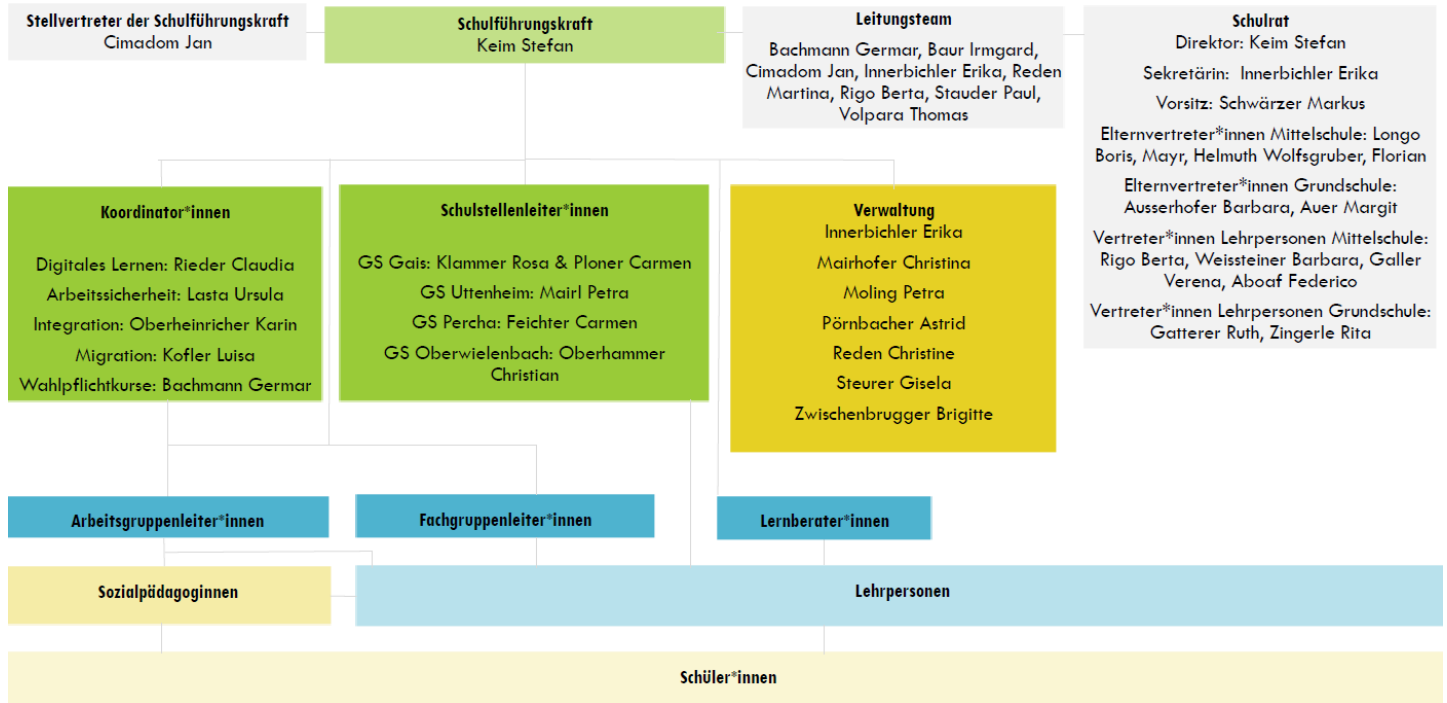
Stellvertreter der Schulführungskraft
Cimadom Jan

Schulführungskraft
Keim Stefan

Leitungsteam
Bachmann Germar, Baur Irmgard, Cimadom Jan, Innerbichler Erika, Reden Martina, Rigo Berta, Stauder Paul, Volpara Thomas

Schulrat
Direktor: Keim Stefan
Sekretärin: Innerbichler Erika
Vorsitz: Schwärzer Markus
Elternvertreter*innen Mittelschule: Longo Boris, Mayr, Helmuth Wolfsgruber, Florian
Elternvertreter*innen Grundschule: Ausserhofer Barbara, Auer Margit
Vertreter*innen Lehrpersonen Mittelschule: Rigo Berta, Weissteiner Barbara, Galler Verena, Aboaf Federico
Vertreter*innen Lehrpersonen Grundschule: Gatterer Ruth, Zingerle Rita

Koordinator*innen
Digitales Lernen: Rieder Claudia
Arbeitssicherheit: Lasta Ursula
Integration: Oberheinricher Karin
Migration: Kofler Luisa
Wahlpflichtkurse: Bachmann Germar

Schulstellenleiter*innen
GS Gais: Klammer Rosa & Ploner Carmen
GS Uttenheim: Mairl Petra
GS Percha: Feichter Carmen
GS Oberwielenbach: Oberhammer Christian

Verwaltung
Innerbichler Erika
Mairhofer Christina
Moling Petra
Pörnbacher Astrid
Reden Christine
Steurer Gisela
Zwischenbrugger Brigitte

Arbeitsgruppenleiter*innen

Fachgruppenleiter*innen

Lernberater*innen

Sozialpädagoginnen

Lehrpersonen

Schüler*innen